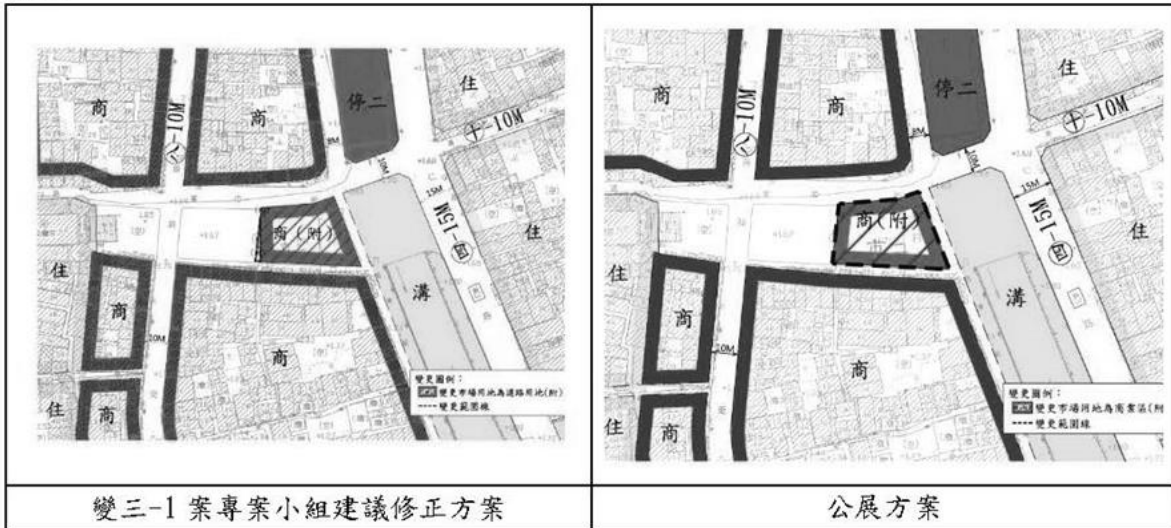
| 商 商 停二 住 八-10M 10M 15M 四-15M 商(附) 住 住 商 溝 10M 商 住 商 變更圖例： 變更市場用地為道路用地(附) 變更範圍線 | 商 商 停二 住 八-10M 十-10M 15M 四-15M 商(附) 住 住 商 溝 10M 商 住 商 變更圖例： 變更市場用地為商業區(附) 變更範圍線 |
|---|---|
| 變三-1 案專案小組建議修正方案 | 公展方案 |